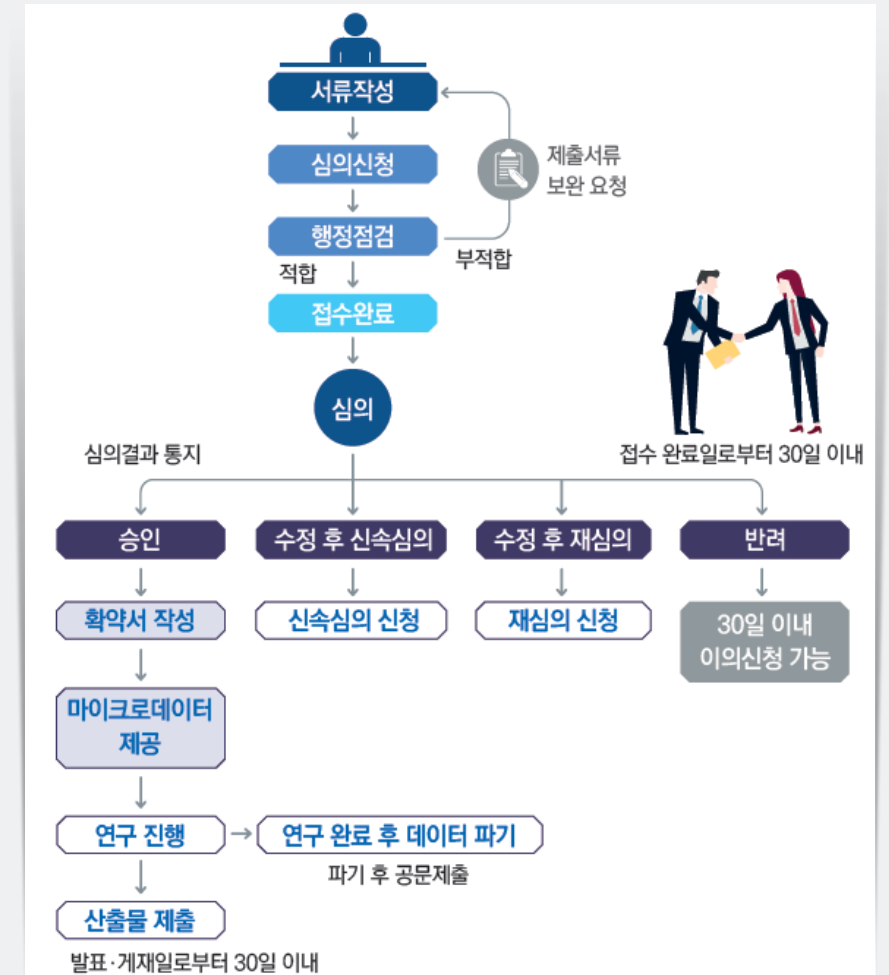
서류작성

심의신청

행정점검

제출서류 보완 요청

부적합

적합

접수완료

심의

접수 완료일로부터 30일 이내

심의결과 통지

승인

수정 후 신속심의

수정 후 재심의

반려

확약서 작성

신속심의 신청

재심의 신청

30일 이내 이의신청 가능

마이크로데이터 제공

연구 진행

연구 완료 후 데이터 파기

파기 후 공문제출

산출물 제출

발표·게재일로부터 30일 이내